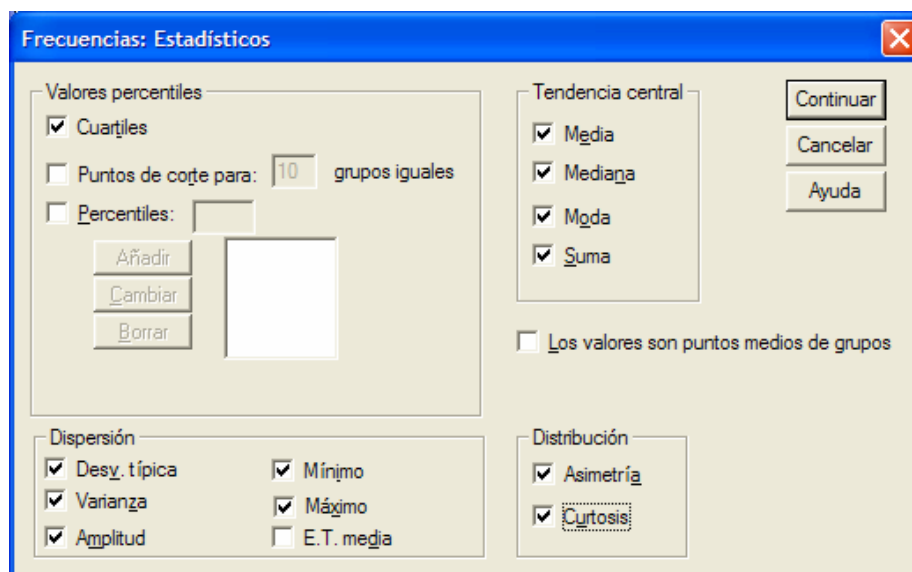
Frecuencias: Estadísticos

Valores percentiles
Cuartiles
Puntos de corte para: 10 grupos iguales
Percentiles:
Añadir
Cambiar
Borrar

Tendencia central
Media
Mediana
Moda
Suma

Continuar
Cancelar
Ayuda

Los valores son puntos medios de grupos

Dispersión
Desv. típica
Varianza
Amplitud
Mínimo
Máximo
E.T. media

Distribución
Asimetría
Curtosis